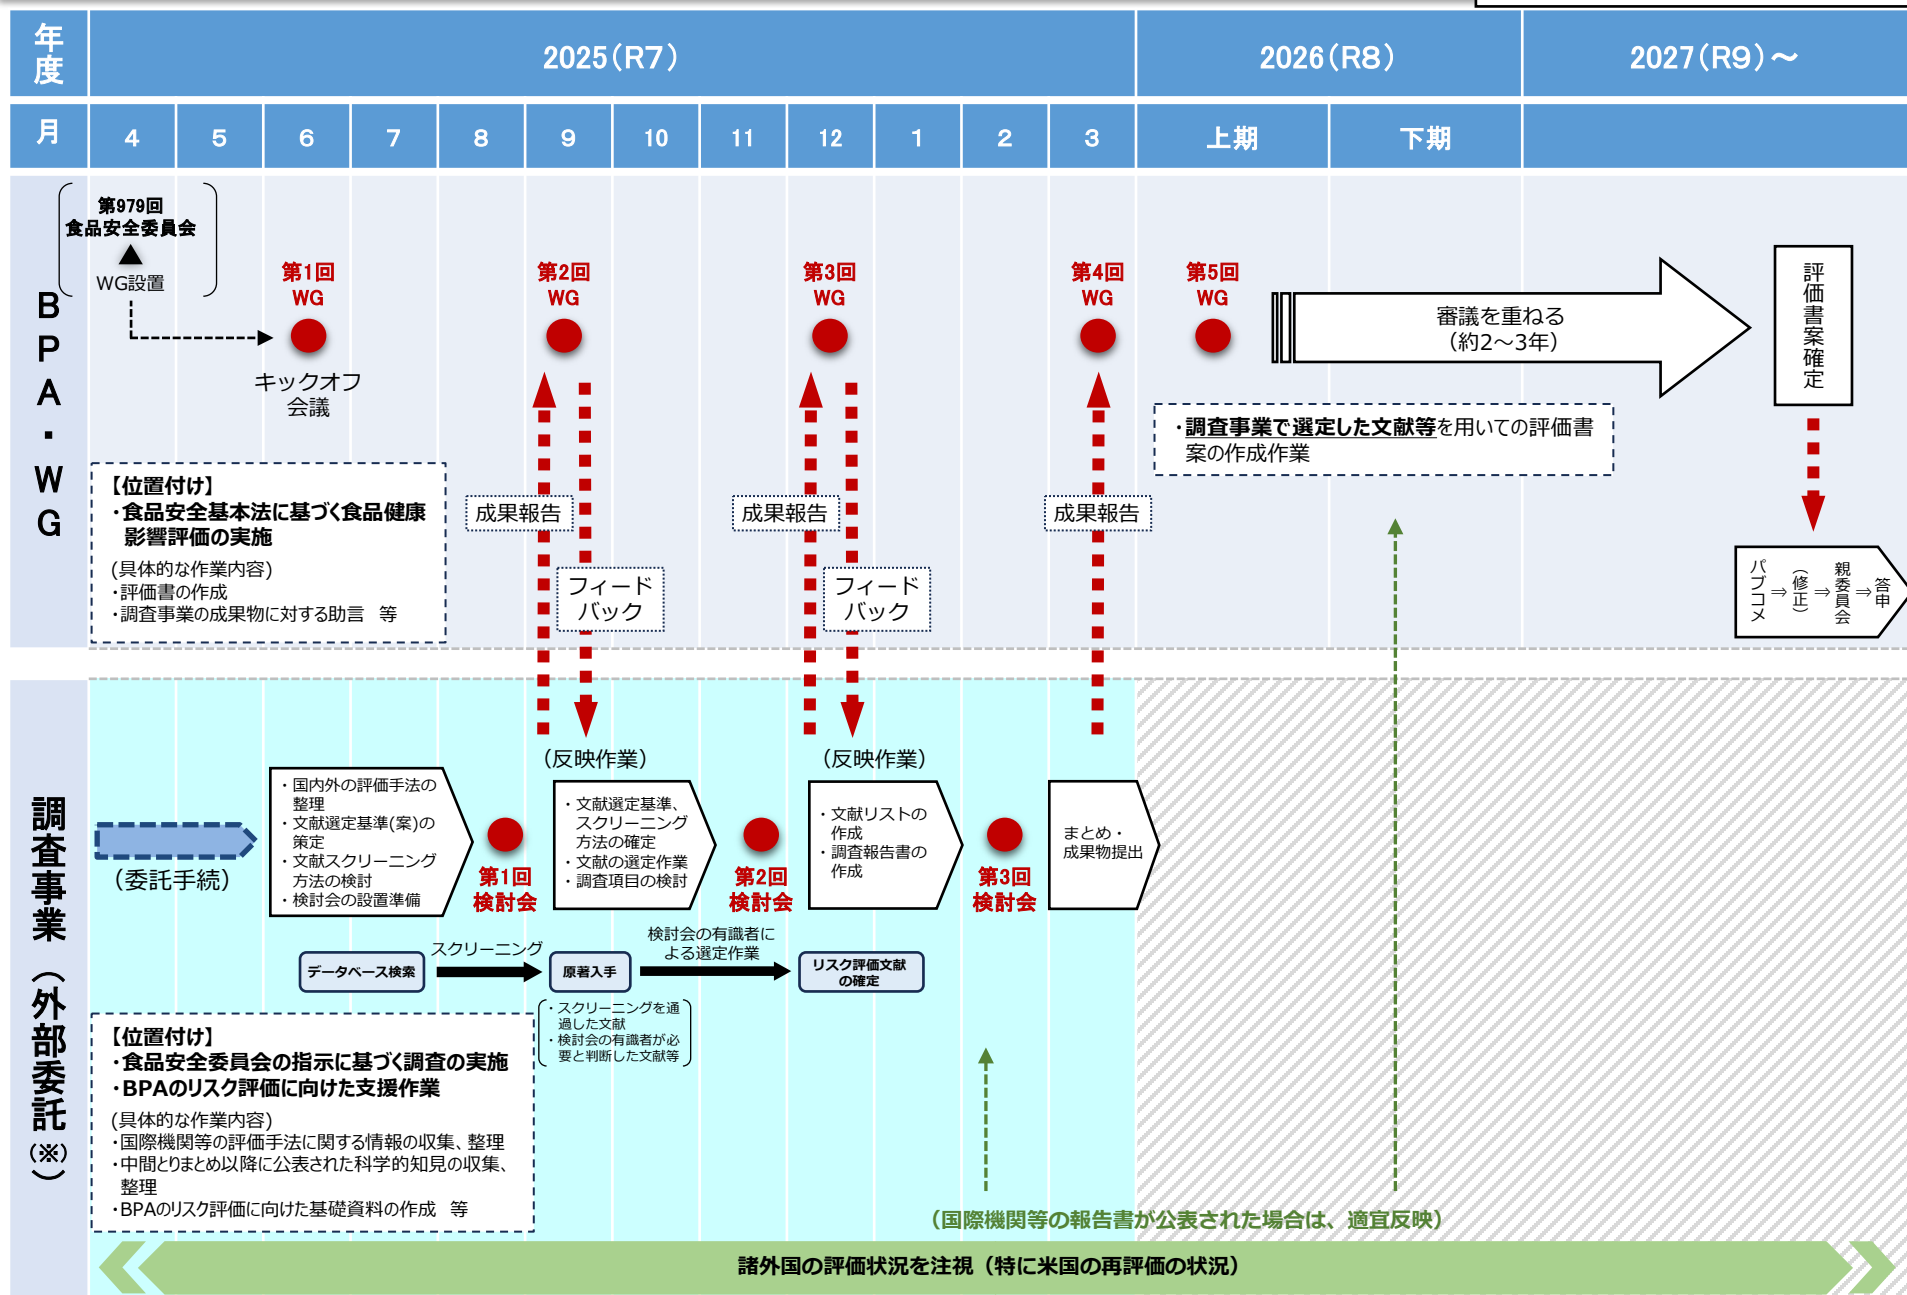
年度

2025(R7)

2026(R8)

2027(R9)～

月

4

5

6

7

8

9

10

11

12

1

2

3

上期

下期

BPA・WG

第979回
食品安全委員会

WG設置

第1回
WG

キックオフ
会議

第2回
WG

第3回
WG

第4回
WG

第5回
WG

審議を重ねる
(約2～3年)

評価書案確定

・調査事業で選定した文献等を用いての評価書案の作成作業

成果報告

フィード
バック

成果報告

フィード
バック

成果報告

パブコメ ⇒ (修正) ⇒ 親委員会 ⇒ 答申

【位置付け】
・食品安全基本法に基づく食品健康影響評価の実施
(具体的な作業内容)
・評価書の作成
・調査事業の成果物に対する助言　等

調査事業(外部委託(※))

(委託手続)

・国内外の評価手法の整理
・文献選定基準(案)の策定
・文献スクリーニング方法の検討
・検討会の設置準備

第1回
検討会

(反映作業)

・文献選定基準、スクリーニング方法の確定
・文献の選定作業
・調査項目の検討

第2回
検討会

(反映作業)

・文献リストの作成
・調査報告書の作成

第3回
検討会

まとめ・
成果物提出

データベース検索

スクリーニング

原著入手

検討会の有識者による選定作業

リスク評価文献の確定

・スクリーニングを通過した文献
・検討会の有識者が必要と判断した文献等

【位置付け】
・食品安全委員会の指示に基づく調査の実施
・BPAのリスク評価に向けた支援作業
(具体的な作業内容)
・国際機関等の評価手法に関する情報の収集、整理
・中間とりまとめ以降に公表された科学的知見の収集、整理
・BPAのリスク評価に向けた基礎資料の作成　等

(国際機関等の報告書が公表された場合は、適宜反映)

諸外国の評価状況を注視(特に米国の再評価の状況)